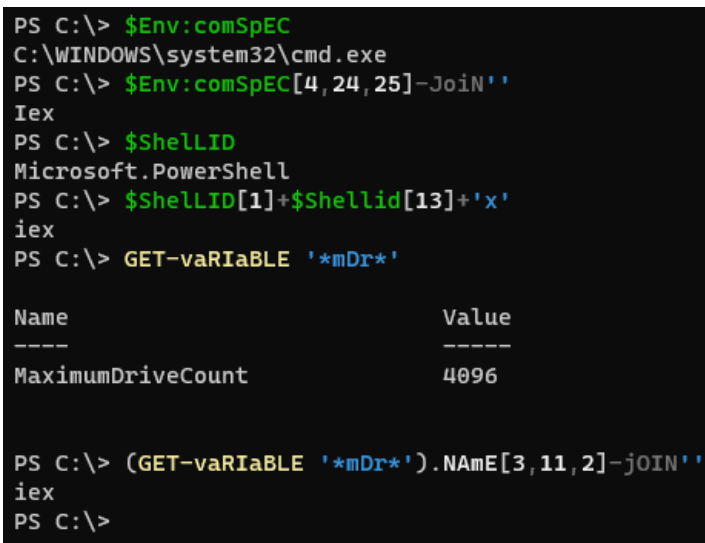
PS C:\> $Env:comSpEC
C:\WINDOWS\system32\cmd.exe
PS C:\> $Env:comSpEC[4,24,25]-JoiN''
Iex
PS C:\> $ShelLID
Microsoft.PowerShell
PS C:\> $ShelLID[1]+$Shellid[13]+'x'
iex
PS C:\> GET-vaRIaBLE '*mDr*'

Name                           Value
----                           -----
MaximumDriveCount              4096


PS C:\> (GET-vaRIaBLE '*mDr*').NAmE[3,11,2]-jOIN''
iex
PS C:\>